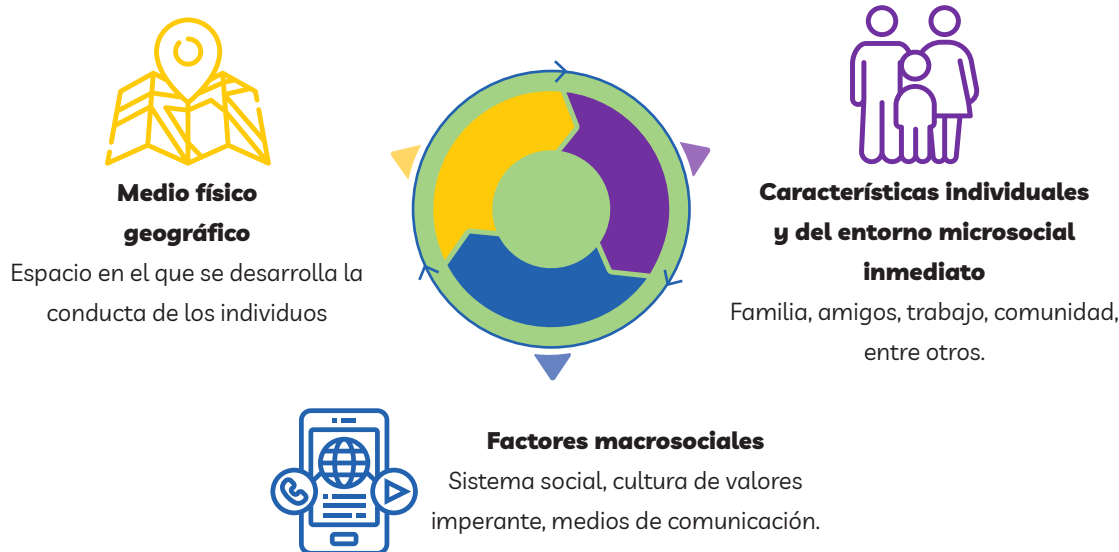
Medio físico geográfico
Espacio en el que se desarrolla la conducta de los individuos

Características individuales y del entorno microsocial inmediato
Familia, amigos, trabajo, comunidad, entre otros.

Factores macrosociales
Sistema social, cultura de valores imperante, medios de comunicación.